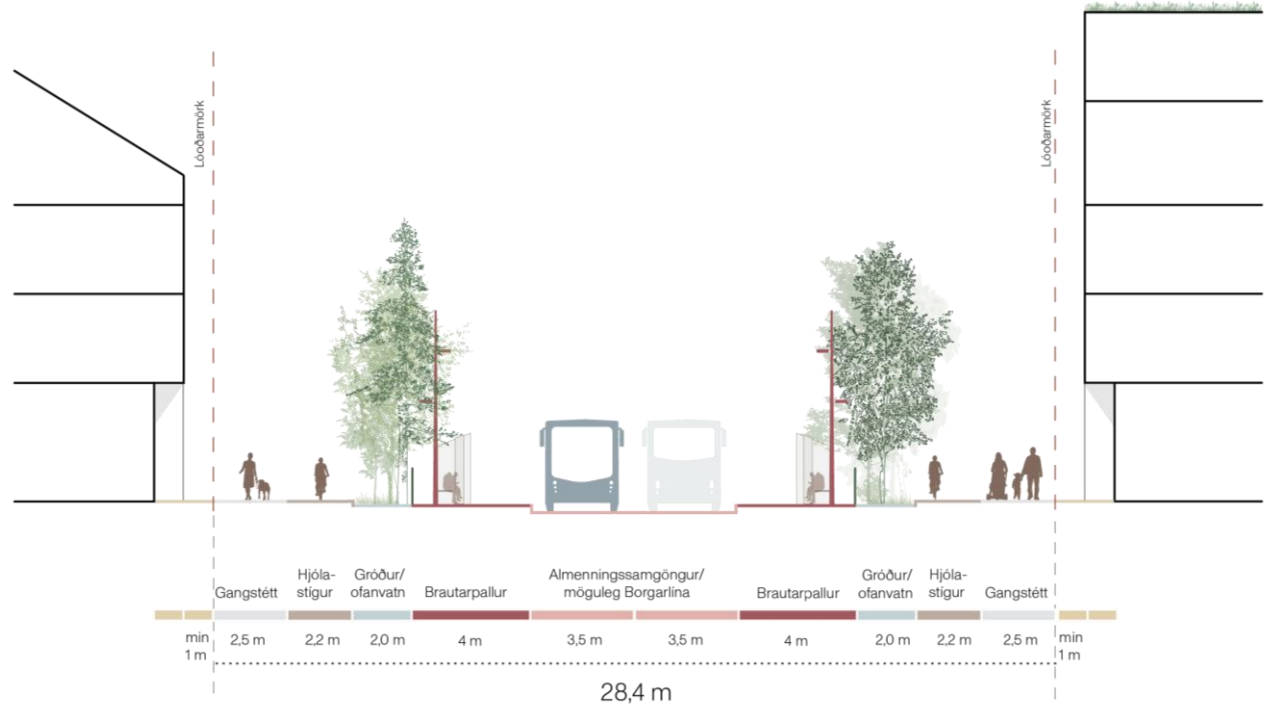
Lóðarmörk

Lóðarmörk

Gangstétt

Hjólastígur

Gróður/ ofanvatn

Brautarpallur

Almenningssamgöngur/ möguleg Borgarlína

Brautarpallur

Gróður/ ofanvatn

Hjólastígur

Gangstétt

min 1 m

2,5 m

2,2 m

2,0 m

4 m

3,5 m

3,5 m

4 m

2,0 m

2,2 m

2,5 m

min 1 m

28,4 m